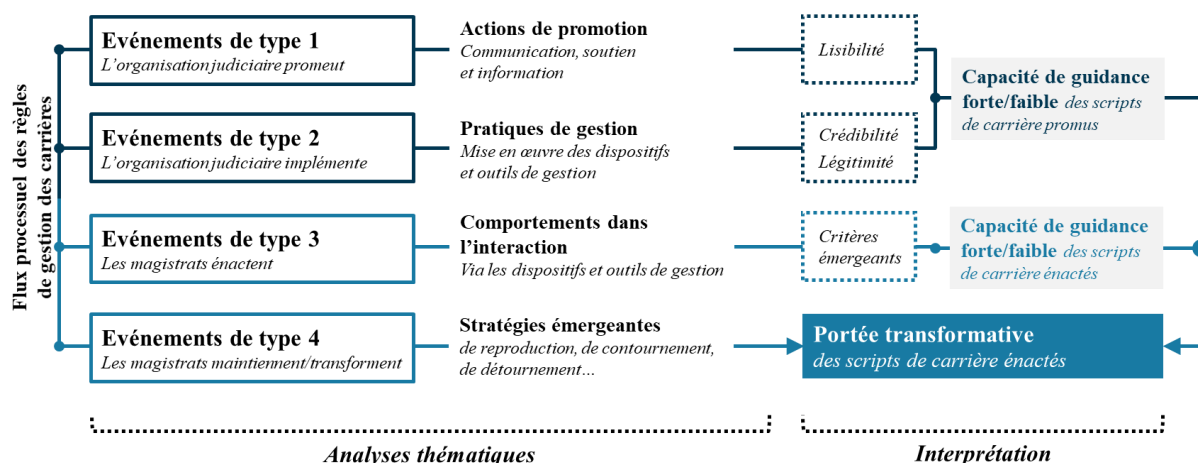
Flux processuel des règles de gestion des carrières

Evénements de type 1
L'organisation judiciaire promeut

Actions de promotion
Communication, soutien et information

Lisibilité

Evénements de type 2
L'organisation judiciaire implémente

Pratiques de gestion
Mise en œuvre des dispositifs et outils de gestion

Crédibilité
Légitimité

Capacité de guidance forte/faible des scripts de carrière promus

Evénements de type 3
Les magistrats énactent

Comportements dans l'interaction
Via les dispositifs et outils de gestion

Critères émergeants

Capacité de guidance forte/faible des scripts de carrière énactés

Evénements de type 4
Les magistrats maintiennent/transforment

Stratégies émergeantes
de reproduction, de contournement, de détournement…

Portée transformative
des scripts de carrière énactés

Analyses thématiques

Interprétation